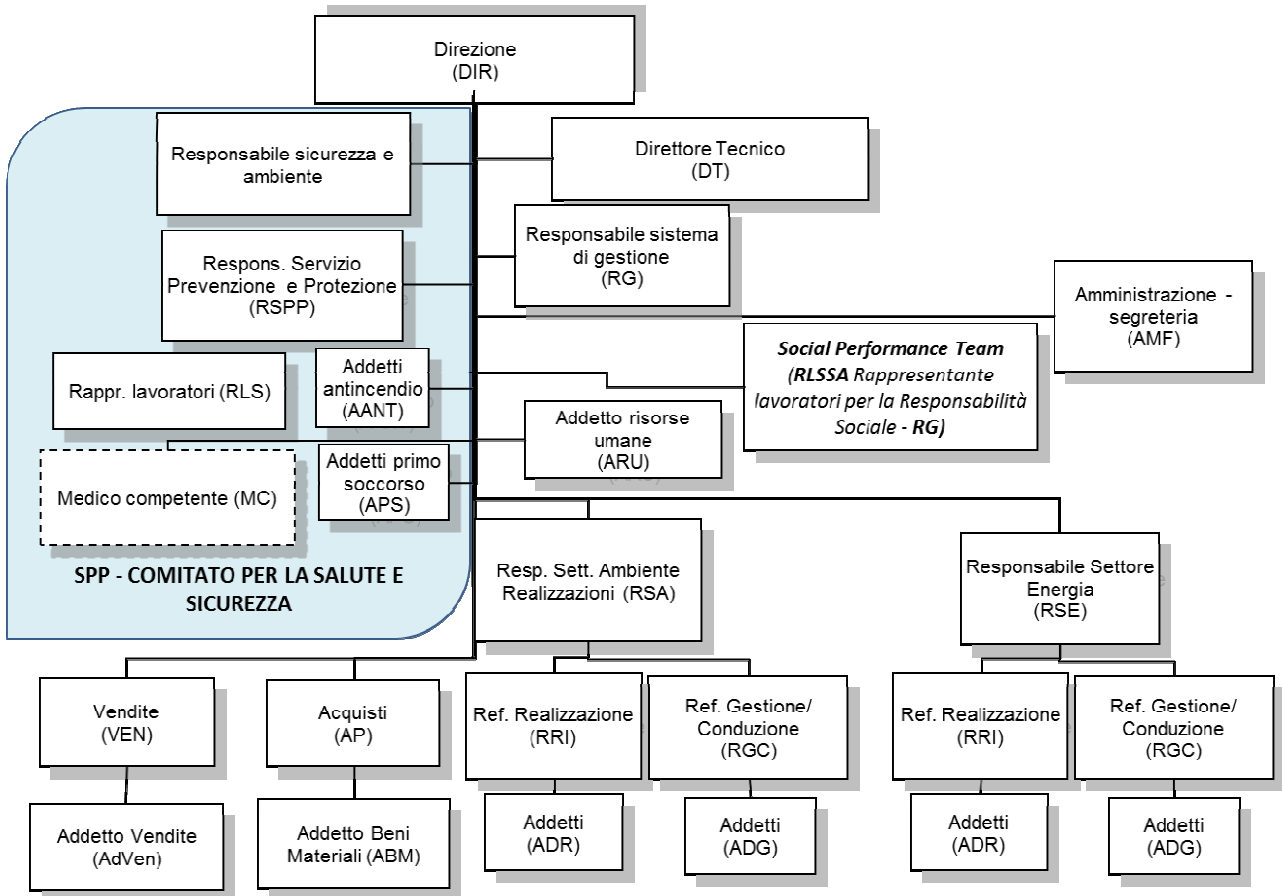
Direzione
(DIR)

Responsabile sicurezza e ambiente

Direttore Tecnico
(DT)

Responsabile sistema di gestione
(RG)

Respons. Servizio Prevenzione e Protezione
(RSPP)

Amministrazione - segreteria
(AMF)

Social Performance Team
(RLSSA Rappresentante lavoratori per la Responsabilità Sociale - RG)

Rappr. lavoratori (RLS)

Addetti antincendio
(AANT)

Addetto risorse umane
(ARU)

Medico competente (MC)

Addetti primo soccorso
(APS)

SPP - COMITATO PER LA SALUTE E SICUREZZA

Resp. Sett. Ambiente Realizzazioni (RSA)

Responsabile Settore Energia
(RSE)

Vendite
(VEN)

Acquisti
(AP)

Ref. Realizzazione
(RRI)

Ref. Gestione/ Conduzione
(RGC)

Ref. Realizzazione
(RRI)

Ref. Gestione/ Conduzione
(RGC)

Addetto Vendite
(AdVen)

Addetto Beni Materiali (ABM)

Addetti
(ADR)

Addetti
(ADG)

Addetti
(ADR)

Addetti
(ADG)